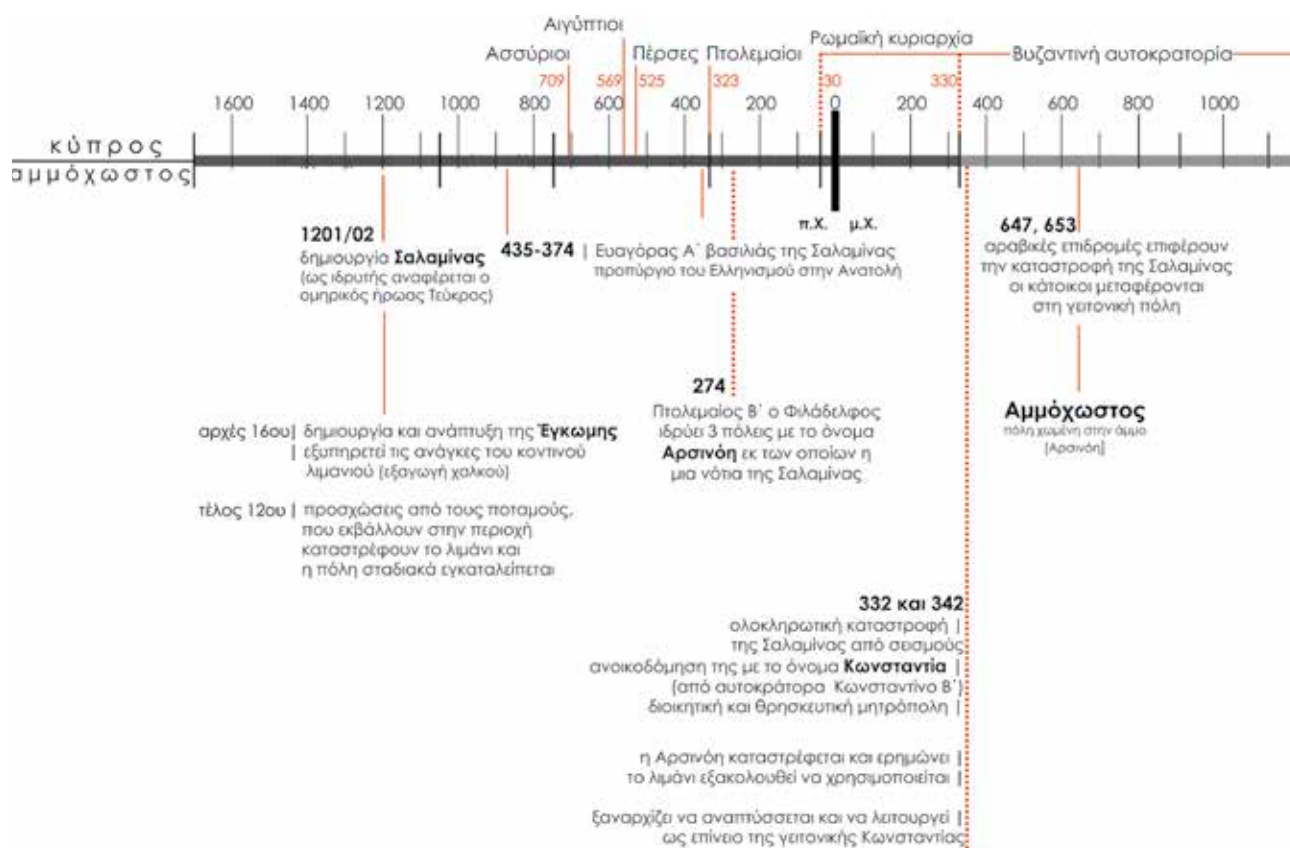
Αιγύπτιοι

Ασσύριοι

Πέρσες Πτολεμαίοι

Ρωμαϊκή κυριαρχία

Βυζαντινή αυτοκρατορία

709 569 525 323 30 330

1600 1400 1200 1000 800 600 400 200 0 200 400 600 800 1000

κύπρος

αμμόχωστος

π.Χ. μ.Χ.

1201/02
δημιουργία **Σαλαμίνας**
(ως ιδρυτής αναφέρεται ο ομηρικός ήρωας Τεύκρος)

435-374 | Ευαγόρας Α΄ βασιλιάς της Σαλαμίνας
προπύργιο του Ελληνισμού στην Ανατολή

647, 653
αραβικές επιδρομές επιφέρουν την καταστροφή της Σαλαμίνας
οι κάτοικοι μεταφέρονται στη γειτονική πόλη

274
Πτολεμαίος Β΄ ο Φιλάδελφος ιδρύει 3 πόλεις με το όνομα **Αρσινόη** εκ των οποίων η μια νότια της Σαλαμίνας

**Αμμόχωστος**
πόλη χωμένη στην άμμο
[Αρσινόη]

αρχές 16ου | δημιουργία και ανάπτυξη της **Έγκωμης**
| εξυπηρετεί τις ανάγκες του κοντινού λιμανιού (εξαγωγή χαλκού)

τέλος 12ου | προσχώσεις από τους ποταμούς, που εκβάλλουν στην περιοχή καταστρέφουν το λιμάνι και η πόλη σταδιακά εγκαταλείπεται

332 και 342
ολοκληρωτική καταστροφή |
της Σαλαμίνας από σεισμούς
ανοικοδόμηση της με το όνομα **Κωνσταντία** |
(από αυτοκράτορα Κωνσταντίνο Β΄)
διοικητική και θρησκευτική μητρόπολη |

η Αρσινόη καταστρέφεται και ερημώνει |
το λιμάνι εξακολουθεί να χρησιμοποιείται |

ξαναρχίζει να αναπτύσσεται και να λειτουργεί |
ως επίνειο της γειτονικής Κωνσταντίας